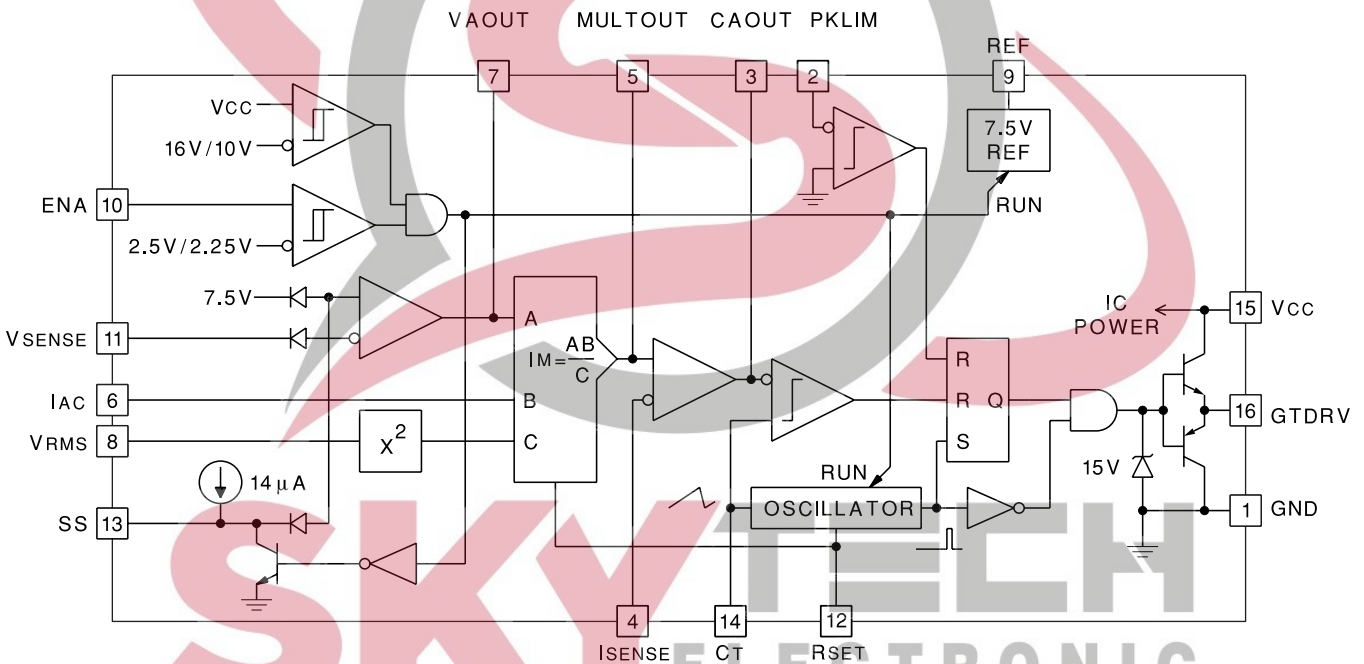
VAOUT MULTOUT CAOUT PKLIM

REF

7 5 3 2 9

VCC

16V/10V

7.5V REF

ENA 10

RUN

2.5V/2.25V

7.5V

A

IC POWER

15 VCC

VSENSE 11

$I_M = \frac{AB}{C}$

R

R Q

IAC 6

B

16 GTDRV

VRMS 8

$X^2$

C

S

15V

RUN

14 μA

SS 13

OSCILLATOR

1 GND

4 14 12

ISENSE CT RSET

SKYTECH ELECTRONIC